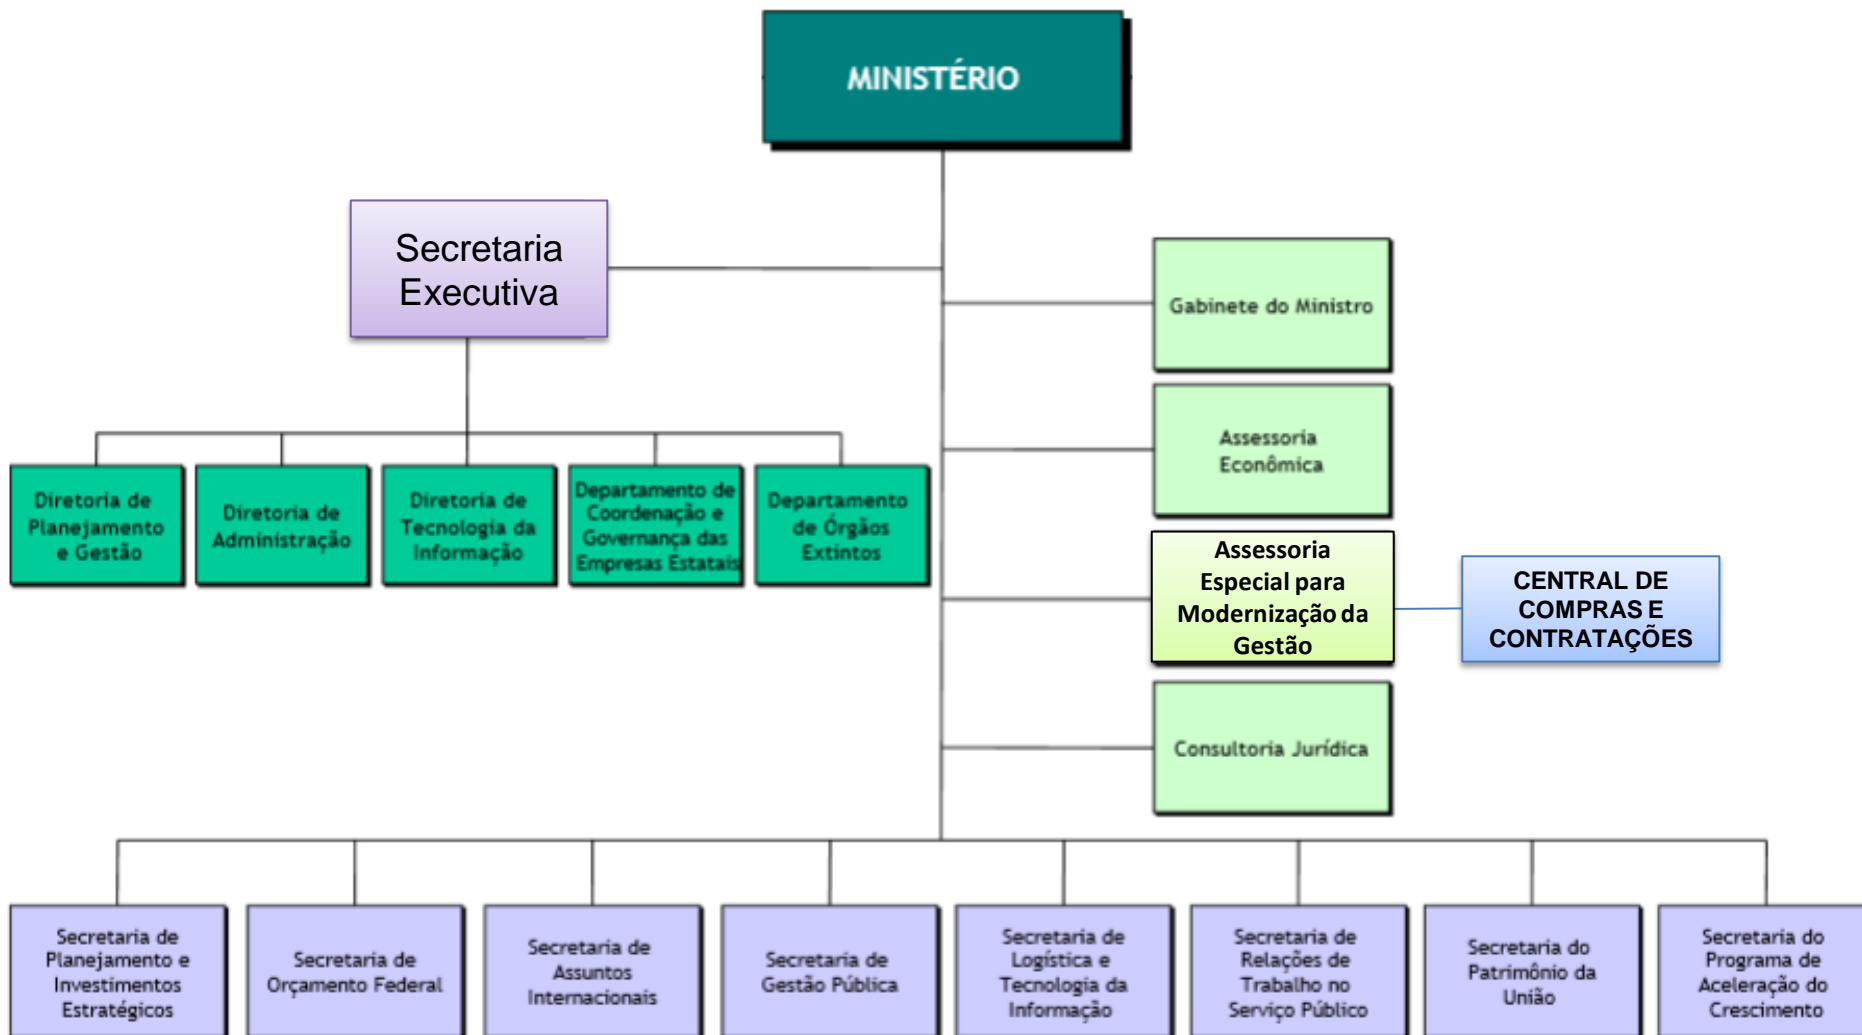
MINISTÉRIO

Secretaria Executiva

Gabinete do Ministro

Assessoria Econômica

Assessoria Especial para Modernização da Gestão

CENTRAL DE COMPRAS E CONTRATAÇÕES

Consultoria Jurídica

Diretoria de Planejamento e Gestão

Diretoria de Administração

Diretoria de Tecnologia da Informação

Departamento de Coordenação e Governança das Empresas Estatais

Departamento de Órgãos Extintos

Secretaria de Planejamento e Investimentos Estratégicos

Secretaria de Orçamento Federal

Secretaria de Assuntos Internacionais

Secretaria de Gestão Pública

Secretaria de Logística e Tecnologia da Informação

Secretaria de Relações de Trabalho no Serviço Público

Secretaria do Patrimônio da União

Secretaria do Programa de Aceleração do Crescimento